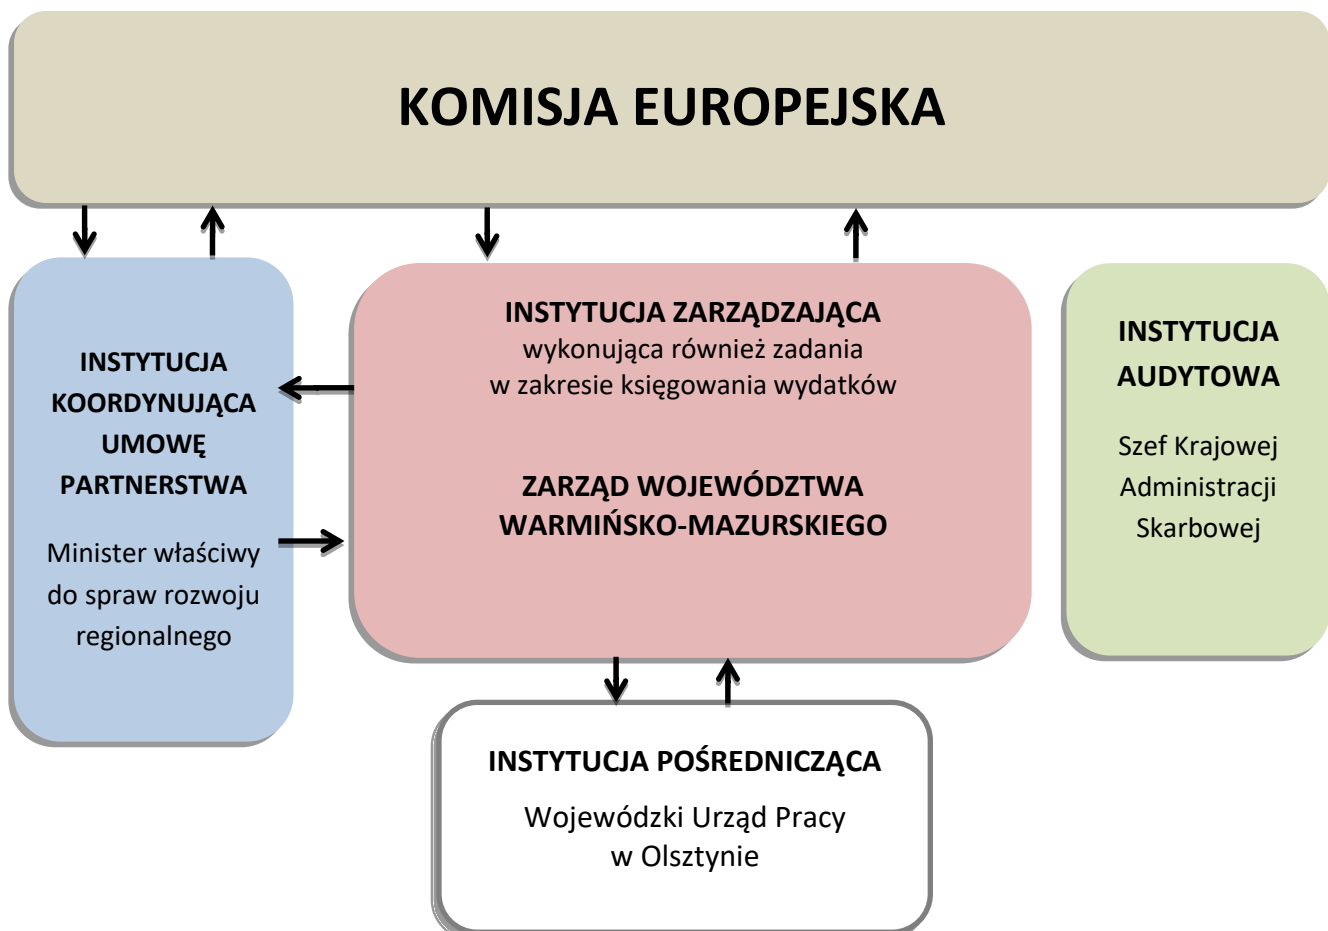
KOMISJA EUROPEJSKA

INSTYTUCJA KOORDYNUJĄCA UMOWĘ PARTNERSTWA

Minister właściwy do spraw rozwoju regionalnego

INSTYTUCJA ZARZĄDZAJĄCA
wykonująca również zadania w zakresie księgowania wydatków

ZARZĄD WOJEWÓDZTWA WARMIŃSKO-MAZURSKIEGO

INSTYTUCJA AUDYTOWA

Szef Krajowej Administracji Skarbowej

INSTYTUCJA POŚREDNICZĄCA

Wojewódzki Urząd Pracy w Olsztynie